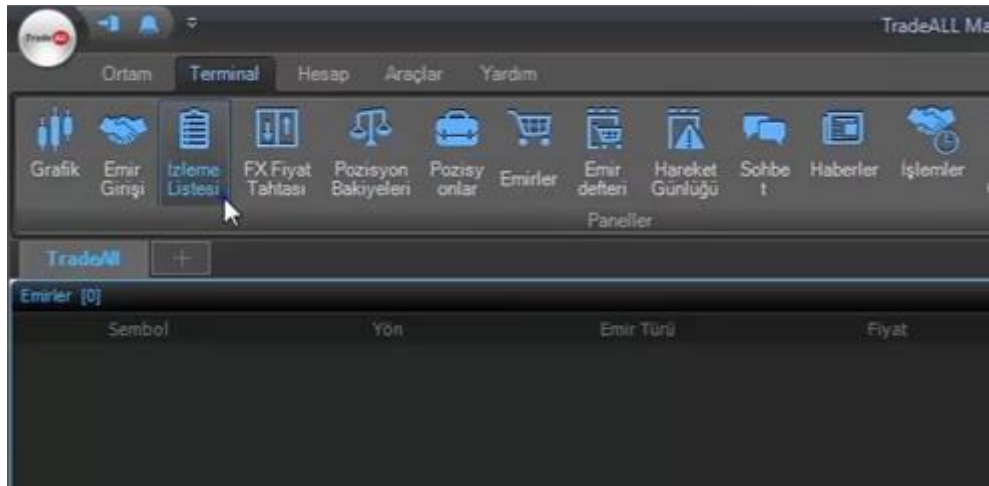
TradeALL Ma

Ortam Terminal Hesap Araçlar Yardım

Grafik Emir Girişi İzleme Listesi FX Fiyat Tahtası Pozisyon Bakiyeleri Pozisyonlar Emirler Emir defteri Hareket Günlüğü Sohbet Haberler İşlemler

Paneller

TradeAll +

Emirler [0]

| Sembol | Yön | Emir Türü | Fiyat |
|---|---|---|---|